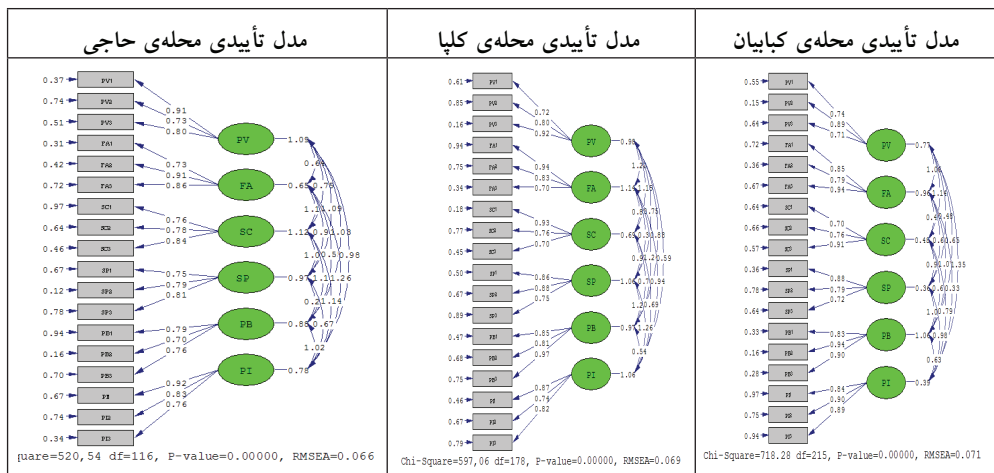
مدل تأییدی محله‌ی حاجی

مدل تأییدی محله‌ی کلپا

مدل تأییدی محله‌ی کبابیان

0.37 PV1
0.74 PV2
0.51 PV3
0.31 FA1
0.42 FA2
0.72 FA3
0.97 SC1
0.64 SC2
0.46 SC3
0.67 SP1
0.12 SP2
0.78 SP3
0.94 PB1
0.16 PB2
0.70 PB3
0.67 PI1
0.74 PI2
0.34 PI3

0.91 0.73 0.80
0.73 0.91 0.86
0.76 0.78 0.84
0.75 0.79 0.81
0.79 0.70 0.76
0.92 0.83 0.76

PV 1.05
FA 0.65
SC 1.12
SP 0.97
PB 0.88
PI 0.78

0.64 0.79 1.21 1.09 0.91 1.08 1.00 0.98 1.11 1.26 0.21 1.14 0.67 1.02

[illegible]uare=520,54 df=116, P-value=0.00000, RMSEA=0.066

0.61 PV1
0.85 PV2
0.16 PV3
0.94 FA1
0.75 FA2
0.34 FA3
0.18 SC1
0.77 SC2
0.65 SC3
0.50 SP1
0.67 SP2
0.89 SP3
0.47 PB1
0.68 PB2
0.75 PB3
0.46 PI1
0.67 PI2
0.79 PI3

0.72 0.80 0.92
0.94 0.83 0.70
0.93 0.76 0.70
0.86 0.88 0.75
0.85 0.81 0.97
0.87 0.74 0.82

PV 0.89
FA 1.11
SC 0.63
SP 1.06
PB 0.97
PI 1.06

1.22 1.18 0.80 0.75 0.31 0.88 0.91 1.20 0.59 0.70 0.94 1.20 0.69 1.26 0.54

Chi-Square=597,06 df=178, P-value=0.00000, RMSEA=0.069

0.55 PV1
0.85 PV2
0.61 PV3
0.72 FA1
0.36 FA2
0.67 FA3
0.64 SC1
0.66 SC2
0.57 SC3
0.63 SP1
0.78 SP2
0.64 SP3
0.33 PB1
0.78 PB2
0.28 PB3
0.67 PI1
0.75 PI2
0.96 PI3

0.74 0.89 0.71
0.85 0.79 0.94
0.70 0.76 0.91
0.88 0.79 0.72
0.83 0.94 0.90
0.84 0.90 0.89

PV 0.77
FA 0.39
SC 0.46
SP 0.36
PB 1.06
PI 0.39

1.06 1.16 0.49 0.99 0.60 0.65 0.91 0.35 0.60 0.33 1.30 0.79 0.98 0.63

Chi-Square=718.28 df=215, P-value=0.00000, RMSEA=0.071